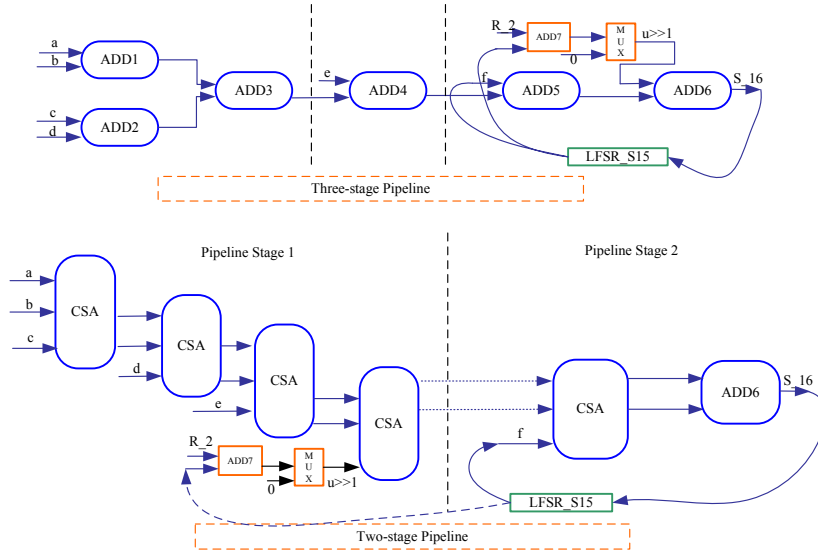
a
b
ADD1
c
d
ADD2
ADD3
e
ADD4
R_2
ADD7
0
M
U
X
u>>1
f
ADD5
ADD6
S_16
LFSR_S15
Three-stage Pipeline

Pipeline Stage 1
Pipeline Stage 2
a
b
c
CSA
CSA
d
CSA
e
CSA
CSA
ADD6
S_16
f
R_2
ADD7
M
U
X
0
u>>1
LFSR_S15
Two-stage Pipeline